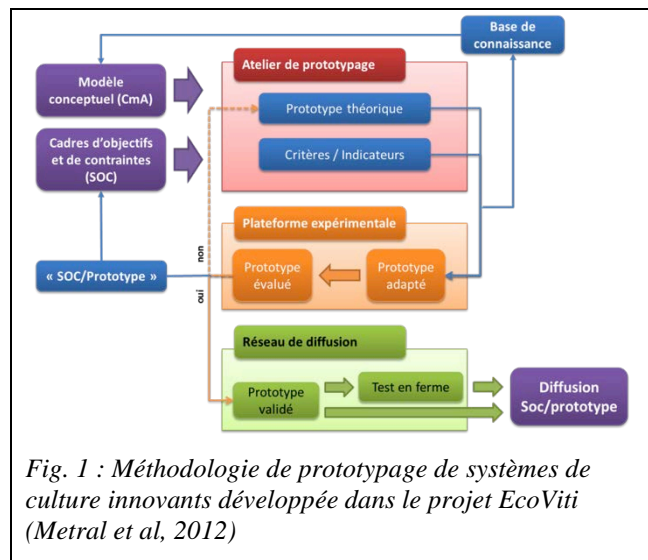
Base de connaissance

Modèle conceptuel (CmA)

Atelier de prototypage

Prototype théorique

Cadres d'objectifs et de contraintes (SOC)

Critères / Indicateurs

Plateforme expérimentale

non

« SOC/Prototype »

Prototype évalué

Prototype adapté

oui

Réseau de diffusion

Prototype validé

Test en ferme

Diffusion Soc/prototype

Fig. 1 : Méthodologie de prototypage de systèmes de culture innovants développée dans le projet EcoViti (Metral et al, 2012)